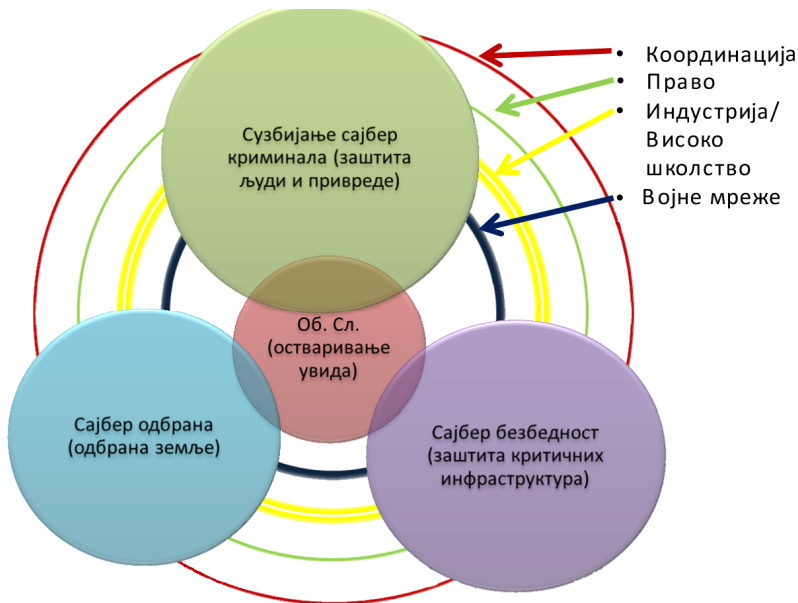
Сузбијање сајбер криминала (заштита људи и привреде)

Об. Сл. (остваривање увида)

Сајбер одбрана (одбрана земље)

Сајбер безбедност (заштита критичних инфраструктура)

- Координација
- Право
- Индустрија/ Високо школство
- Војне мреже